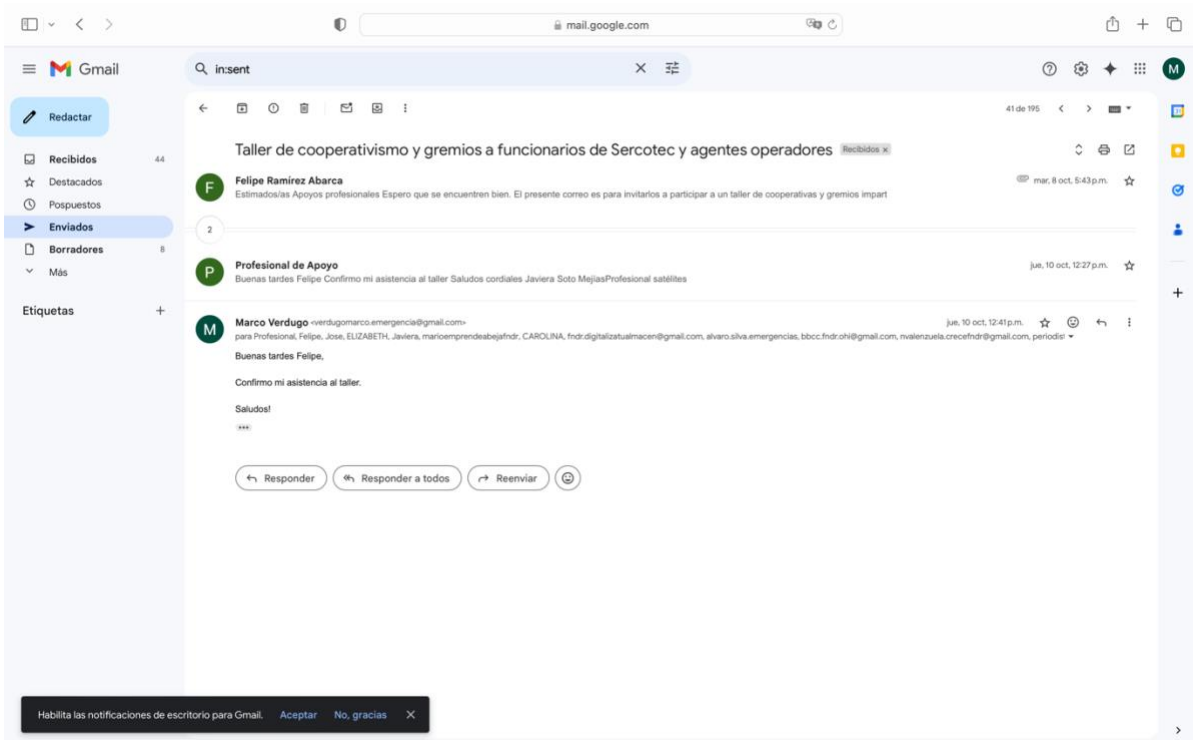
mail.google.com

Gmail

in:sent

Redactar

Recibidos 44
Destacados
Pospuestos
Enviados
Borradores 8
Más

Etiquetas +

41 de 195

Taller de cooperativismo y gremios a funcionarios de Sercotec y agentes operadores Recibidos ×

Felipe Ramírez Abarca
Estimados/as Apoyos profesionales Espero que se encuentren bien. El presente correo es para invitarlos a participar a un taller de cooperativas y gremios impart
mar, 8 oct, 5:43 p.m.

2

Profesional de Apoyo
Buenas tardes Felipe Confirmo mi asistencia al taller Saludos cordiales Javiera Soto MejiasProfesional satélites
jue, 10 oct, 12:27 p.m.

Marco Verdugo <verdugomarco.emergencia@gmail.com>
para Profesional, Felipe, Jose, ELIZABETH, Javiera, marioemprendeabejafndr, CAROLINA, fndr.digitalizatualmacen@gmail.com, alvaro.silva.emergencias, bbcc.fndr.ohi@gmail.com, nvalenzuela.crecefndr@gmail.com, periodis
jue, 10 oct, 12:41 p.m.

Buenas tardes Felipe,

Confirmo mi asistencia al taller.

Saludos!

Responder
Responder a todos
Reenviar

Habilita las notificaciones de escritorio para Gmail. Aceptar No, gracias